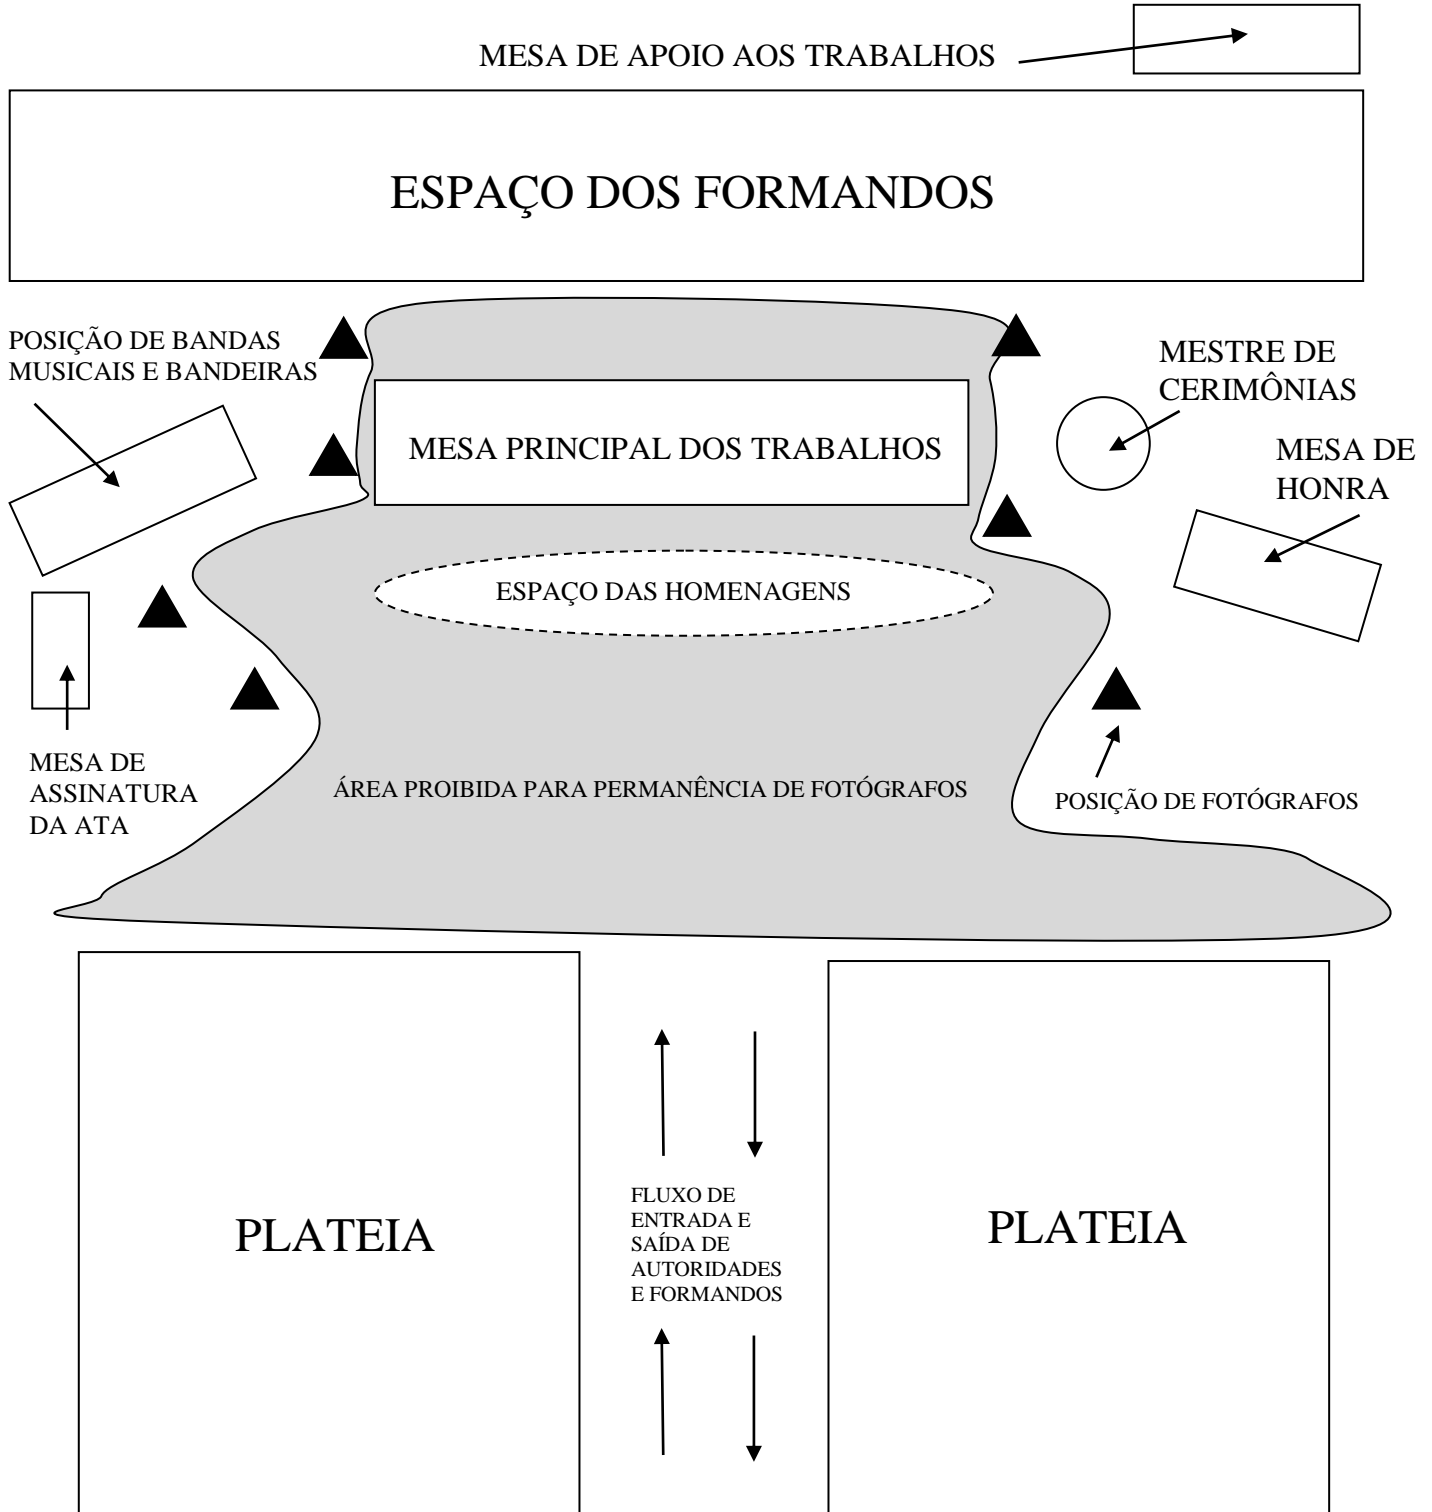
MESA DE APOIO AOS TRABALHOS

ESPAÇO DOS FORMANDOS

POSIÇÃO DE BANDAS MUSICAIS E BANDEIRAS

MESA PRINCIPAL DOS TRABALHOS

MESTRE DE CERIMÔNIAS

MESA DE HONRA

ESPAÇO DAS HOMENAGENS

MESA DE ASSINATURA DA ATA

ÁREA PROIBIDA PARA PERMANÊNCIA DE FOTÓGRAFOS

POSIÇÃO DE FOTÓGRAFOS

PLATEIA

FLUXO DE ENTRADA E SAÍDA DE AUTORIDADES E FORMANDOS

PLATEIA